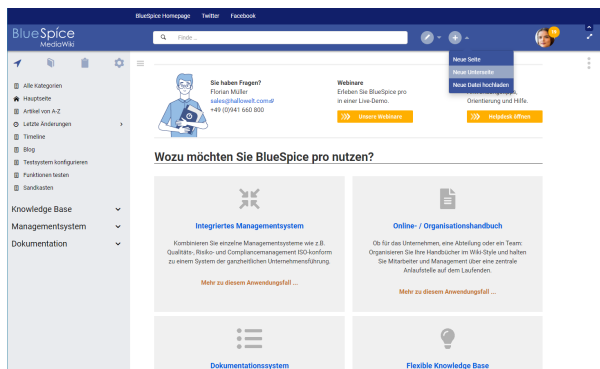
BlueSpice Homepage Twitter Facebook

BlueSpice MediaWiki

Finde ...

Neue Seite
Neue Unterseite
Neue Datei hochladen

Alle Kategorien
Hauptseite
Artikel von A-Z
Letzte Änderungen
Timeline
Blog
Testsystem konfigurieren
Funktionen testen
Sandkasten

Knowledge Base
Managementsystem
Dokumentation

Sie haben Fragen?
Florian Müller
sales@hallowelt.com
+49 (0)941 660 800

Webinare
Erleben Sie BlueSpice pro in einer Live-Demo.
Unsere Webinare

Orientierung und Hilfe.
Helpdesk öffnen

Wozu möchten Sie BlueSpice pro nutzen?

Integriertes Managementsystem
Kombinieren Sie einzelne Managementsysteme wie z.B. Qualitäts-, Risiko- und Compliancemanagement ISO-konform zu einem System der ganzheitlichen Unternehmensführung.
Mehr zu diesem Anwendungsfall ...

Online- / Organisationshandbuch
Ob für das Unternehmen, eine Abteilung oder ein Team: Organisieren Sie Ihre Handbücher im Wiki-Style und halten Sie Mitarbeiter und Management über eine zentrale Anlaufstelle auf dem Laufenden.
Mehr zu diesem Anwendungsfall ...

Dokumentationssystem

Flexible Knowledge Base